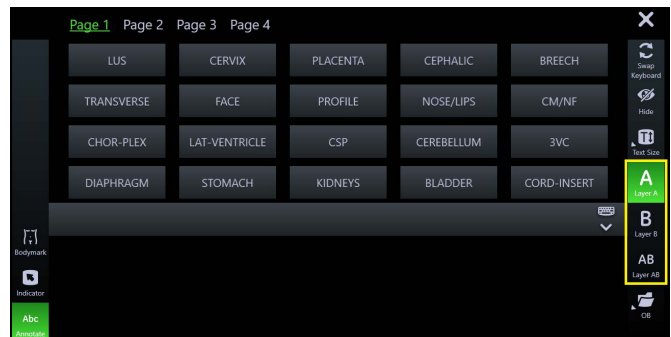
Page 1 Page 2 Page 3 Page 4

| LUS | CERVIX | PLACENTA | CEPHALIC | BREECH |
|---|---|---|---|---|
| TRANSVERSE | FACE | PROFILE | NOSE/LIPS | CM/NF |
| CHOR-PLEX | LAT-VENTRICLE | CSP | CEREBELLUM | 3VC |
| DIAPHRAGM | STOMACH | KIDNEYS | BLADDER | CORD-INSERT |

Swap Keyboard
Hide
Text Size
A
Layer A
B
Layer B
AB
Layer AB
OB

Bodymark
Indicator
Abc
Annotate